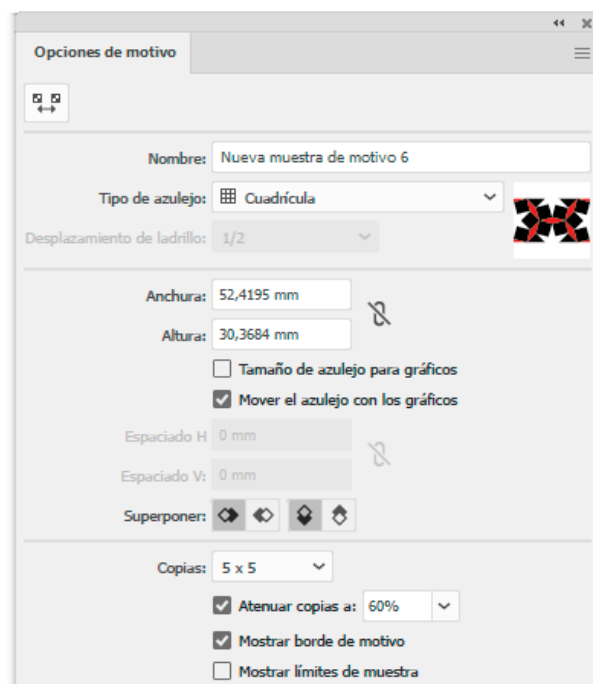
Opciones de motivo

Nombre: Nueva muestra de motivo 6

Tipo de azulejo: Cuadrícula

Desplazamiento de ladrillo: 1/2

Anchura: 52,4195 mm

Altura: 30,3684 mm

Tamaño de azulejo para gráficos

Mover el azulejo con los gráficos

Espaciado H: 0 mm

Espaciado V: 0 mm

Superponer:

Copias: 5 x 5

Atenuar copias a: 60%

Mostrar borde de motivo

Mostrar límites de muestra